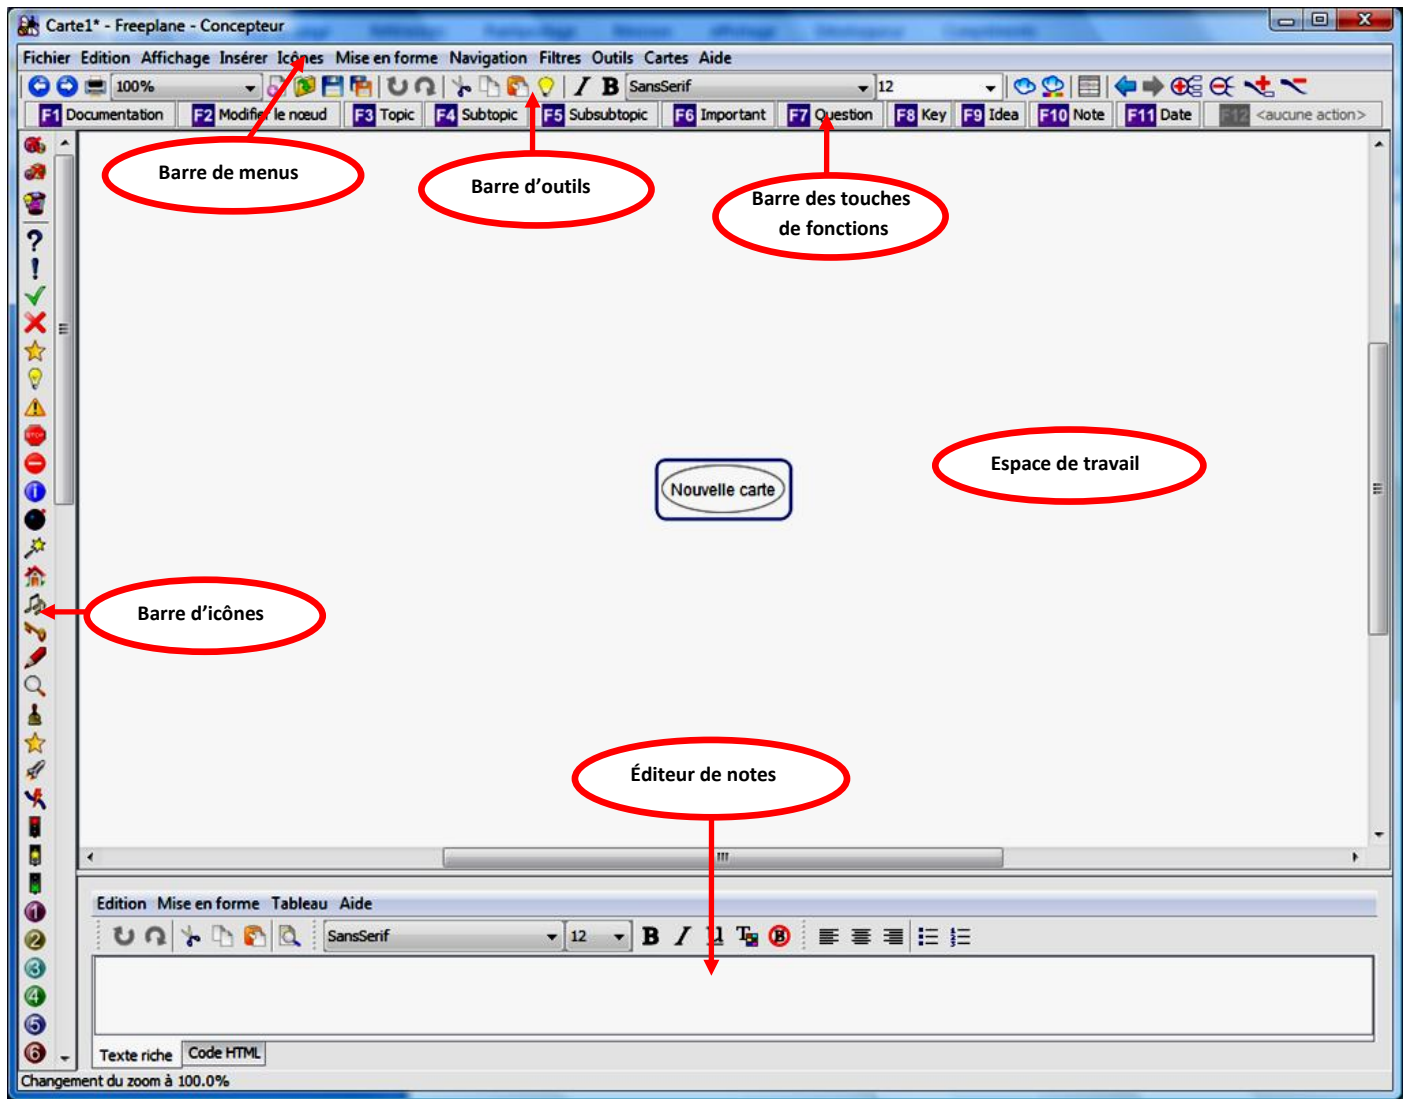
Carte1* - Freeplane - Concepteur

Fichier Edition Affichage Insérer Icônes Mise en forme Navigation Filtres Outils Cartes Aide

100% SansSerif 12

F1 Documentation F2 Modifier le nœud F3 Topic F4 Subtopic F5 Subsubtopic F6 Important F7 Question F8 Key F9 Idea F10 Note F11 Date F12 <aucune action>

Barre de menus

Barre d'outils

Barre des touches de fonctions

Espace de travail

Nouvelle carte

Barre d'icônes

Éditeur de notes

Edition Mise en forme Tableau Aide

SansSerif 12

Texte riche Code HTML

Changement du zoom à 100.0%